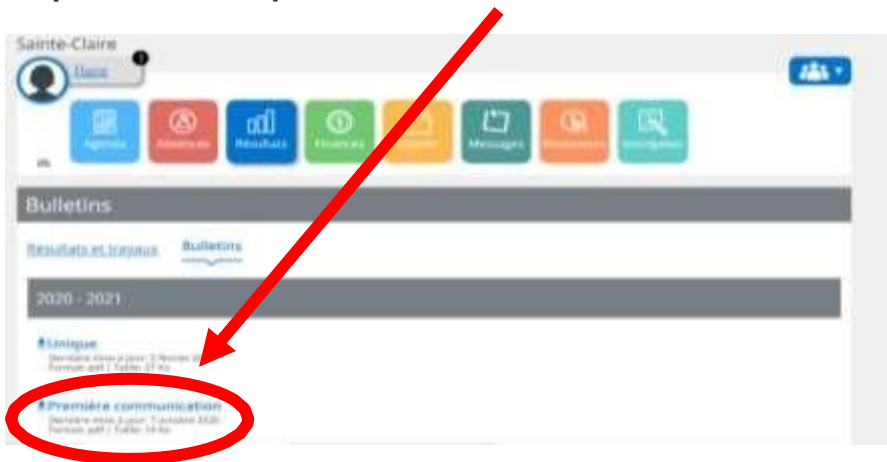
Sainte-Claire

Élève

Agenda | Absences | Résultats | Finances | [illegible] | Messages | Ressources | Inscription

Bulletins

Résultats et travaux | Bulletins

2020 - 2021

Unique
Dernière mise à jour: 3 février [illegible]
Format: pdf | Taille: 37 Ko

Première communication
Dernière mise à jour: 7 octobre 2020
Format: pdf | Taille: 34 Ko